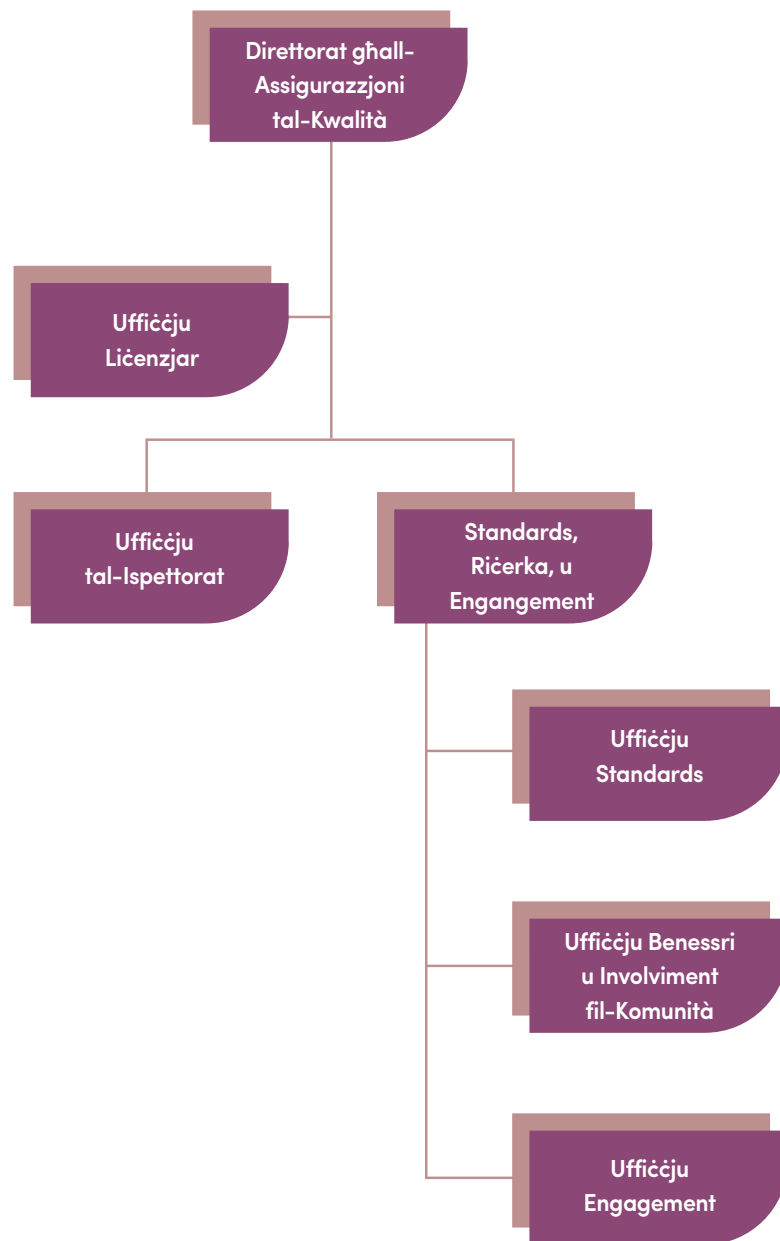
Direttorat għall-Assigurazzjoni tal-Kwalità

Uffiċċju Liċenzjar

Uffiċċju tal-Ispettorat

Standards, Riċerka, u Engangement

Uffiċċju Standards

Uffiċċju Benessri u Involviment fil-Komunità

Uffiċċju Engagement